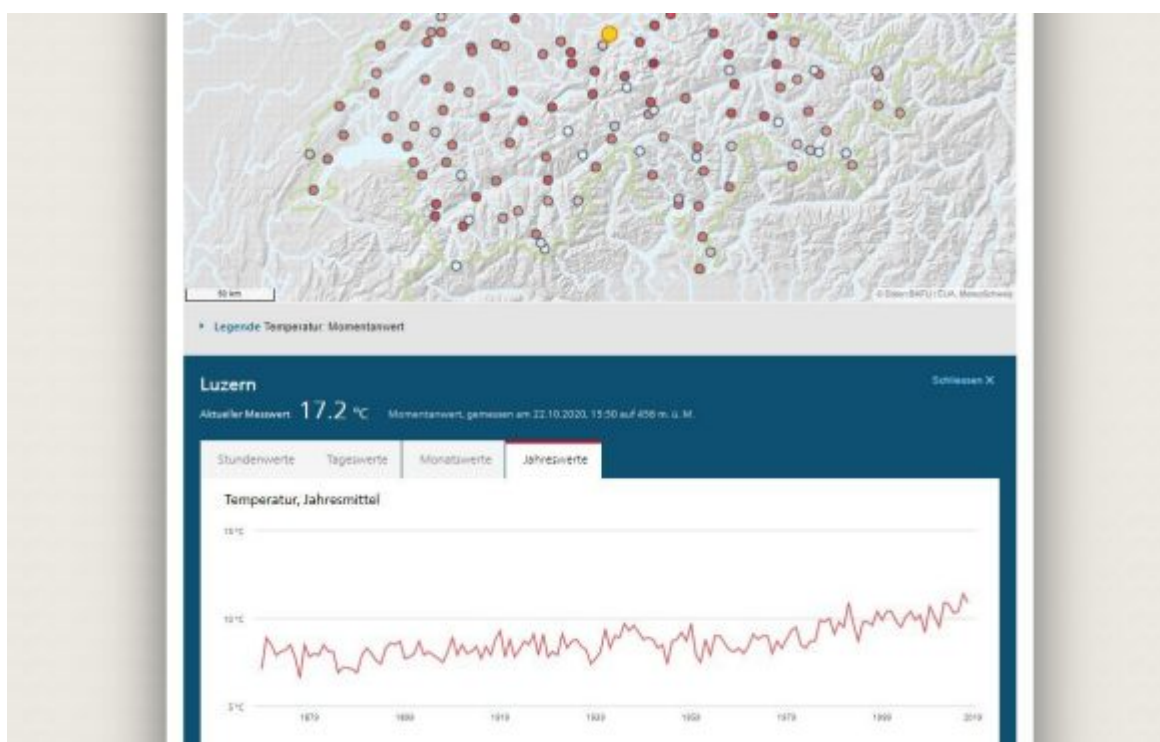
50 km

© Daten BAFU | CLA, MeteoSchweiz

▸ Legende Temperatur: Momentanwert

Luzern

Schliessen X

Aktueller Messwert 17.2 °C Momentanwert, gemessen am 22.10.2020, 15:50 auf 456 m. ü. M.

Stundenwerte | Tageswerte | Monatswerte | Jahreswerte

Temperatur, Jahresmittel

15 °C

10 °C

5 °C

1879 | 1899 | 1919 | 1939 | 1959 | 1979 | 1999 | 2019